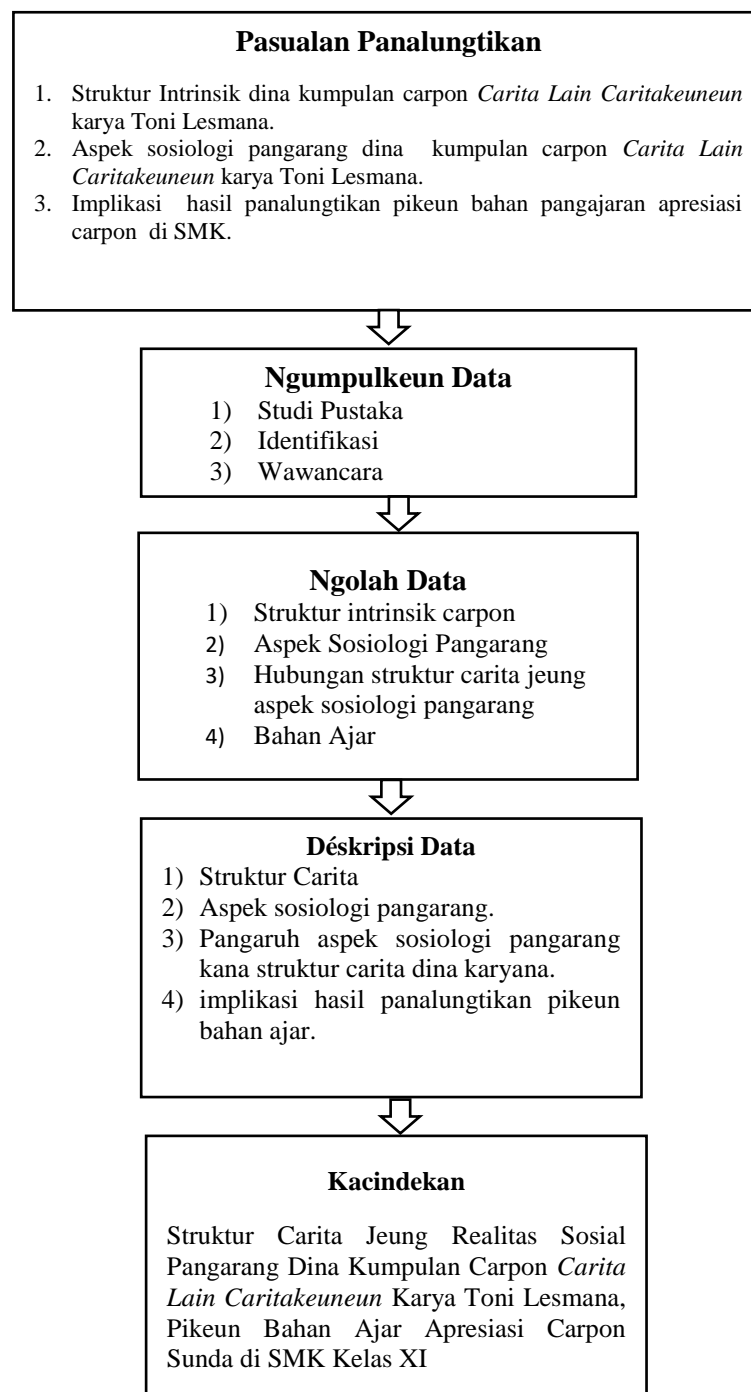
**Pasualan Panalungtikan**

1. Struktur Intrinsik dina kumpulan carpon *Carita Lain Caritakeuneun* karya Toni Lesmana.
2. Aspek sosiologi pangarang dina kumpulan carpon *Carita Lain Caritakeuneun* karya Toni Lesmana.
3. Implikasi hasil panalungtikan pikeun bahan pangajaran apresiasi carpon di SMK.

**Ngumpulkeun Data**

1) Studi Pustaka
2) Identifikasi
3) Wawancara

**Ngolah Data**

1) Struktur intrinsik carpon
2) Aspek Sosiologi Pangarang
3) Hubungan struktur carita jeung aspek sosiologi pangarang
4) Bahan Ajar

**Déskripsi Data**

1) Struktur Carita
2) Aspek sosiologi pangarang.
3) Pangaruh aspek sosiologi pangarang kana struktur carita dina karyana.
4) implikasi hasil panalungtikan pikeun bahan ajar.

**Kacindekan**

Struktur Carita Jeung Realitas Sosial Pangarang Dina Kumpulan Carpon *Carita Lain Caritakeuneun* Karya Toni Lesmana, Pikeun Bahan Ajar Apresiasi Carpon Sunda di SMK Kelas XI